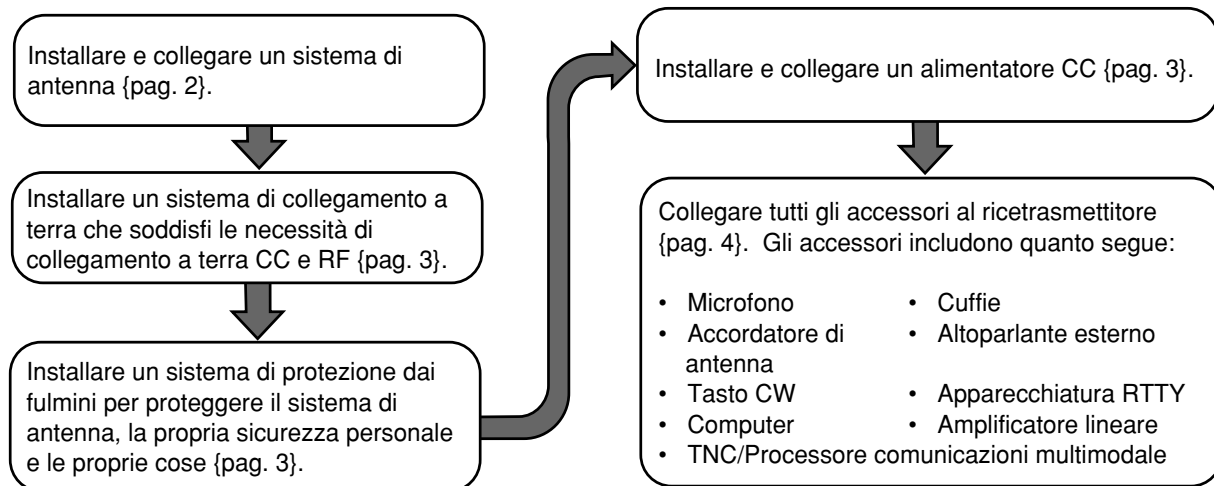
Installare e collegare un sistema di antenna {pag. 2}.

Installare un sistema di collegamento a terra che soddisfi le necessità di collegamento a terra CC e RF {pag. 3}.

Installare un sistema di protezione dai fulmini per proteggere il sistema di antenna, la propria sicurezza personale e le proprie cose {pag. 3}.

Installare e collegare un alimentatore CC {pag. 3}.

Collegare tutti gli accessori al ricetrasmettitore {pag. 4}. Gli accessori includono quanto segue:

• Microfono
• Accordatore di antenna
• Tasto CW
• Computer
• Cuffie
• Altoparlante esterno
• Apparecchiatura RTTY
• Amplificatore lineare
• TNC/Processore comunicazioni multimodale